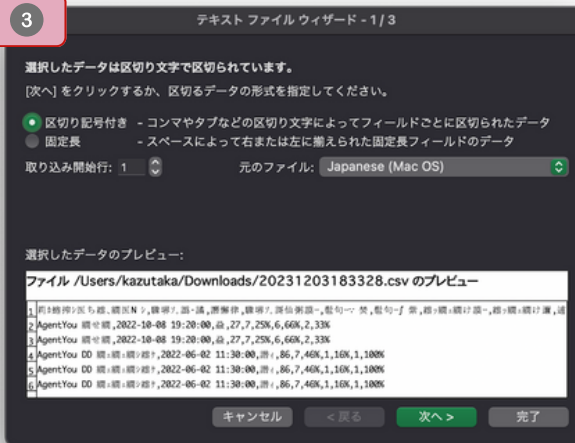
3

テキスト ファイル ウィザード - 1 / 3

選択したデータは区切り文字で区切られています。

[次へ] をクリックするか、区切るデータの形式を指定してください。

区切り記号付き - コンマやタブなどの区切り文字によってフィールドごとに区切られたデータ
固定長 - スペースによって右または左に揃えられた固定長フィールドのデータ

取り込み開始行: 1

元のファイル: Japanese (Mac OS)

選択したデータのプレビュー:

ファイル /Users/kazutaka/Downloads/20231203183328.csv のプレビュー

1 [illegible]
2 AgentYou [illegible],2022-10-08 19:20:00,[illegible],27,7,25%,6,66%,2,33%
3 AgentYou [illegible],2022-10-08 19:20:00,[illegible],27,7,25%,6,66%,2,33%
4 AgentYou DD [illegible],2022-06-02 11:30:00,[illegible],86,7,46%,1,16%,1,100%
5 AgentYou DD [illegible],2022-06-02 11:30:00,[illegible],86,7,46%,1,16%,1,100%
6 AgentYou DD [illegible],2022-06-02 11:30:00,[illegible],86,7,46%,1,16%,1,100%

キャンセル
< 戻る
次へ >
完了